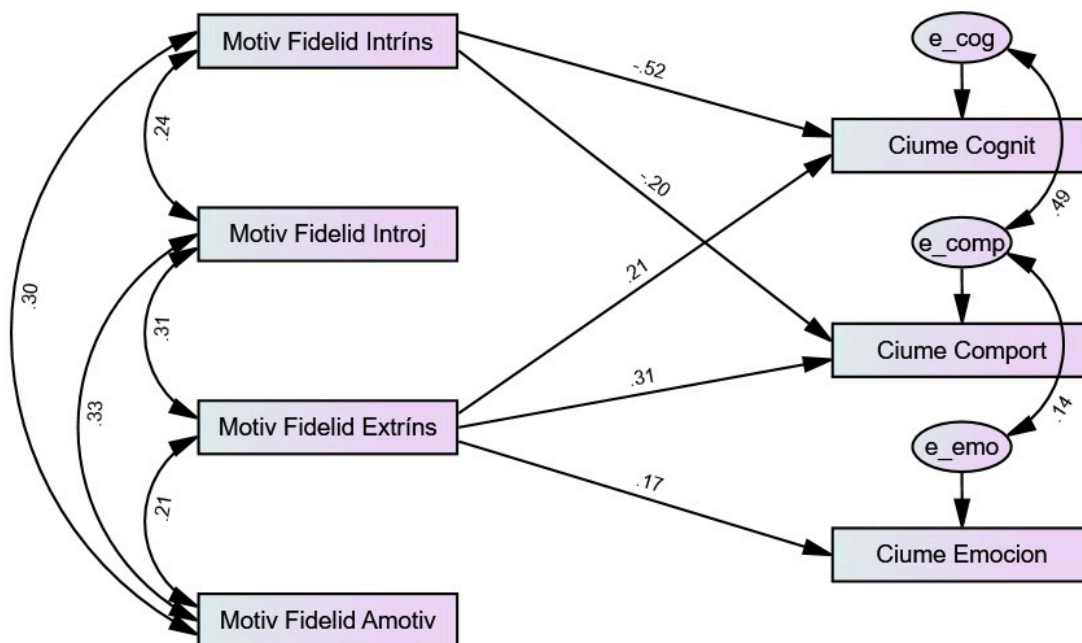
Motiv Fidelid Intríns

Motiv Fidelid Introj

Motiv Fidelid Extríns

Motiv Fidelid Amotiv

.24

.31

.21

.30

.33

-.52

-.20

.21

.31

.17

e_cog

e_comp

e_emo

Ciume Cognit

Ciume Comport

Ciume Emocion

.49

.14